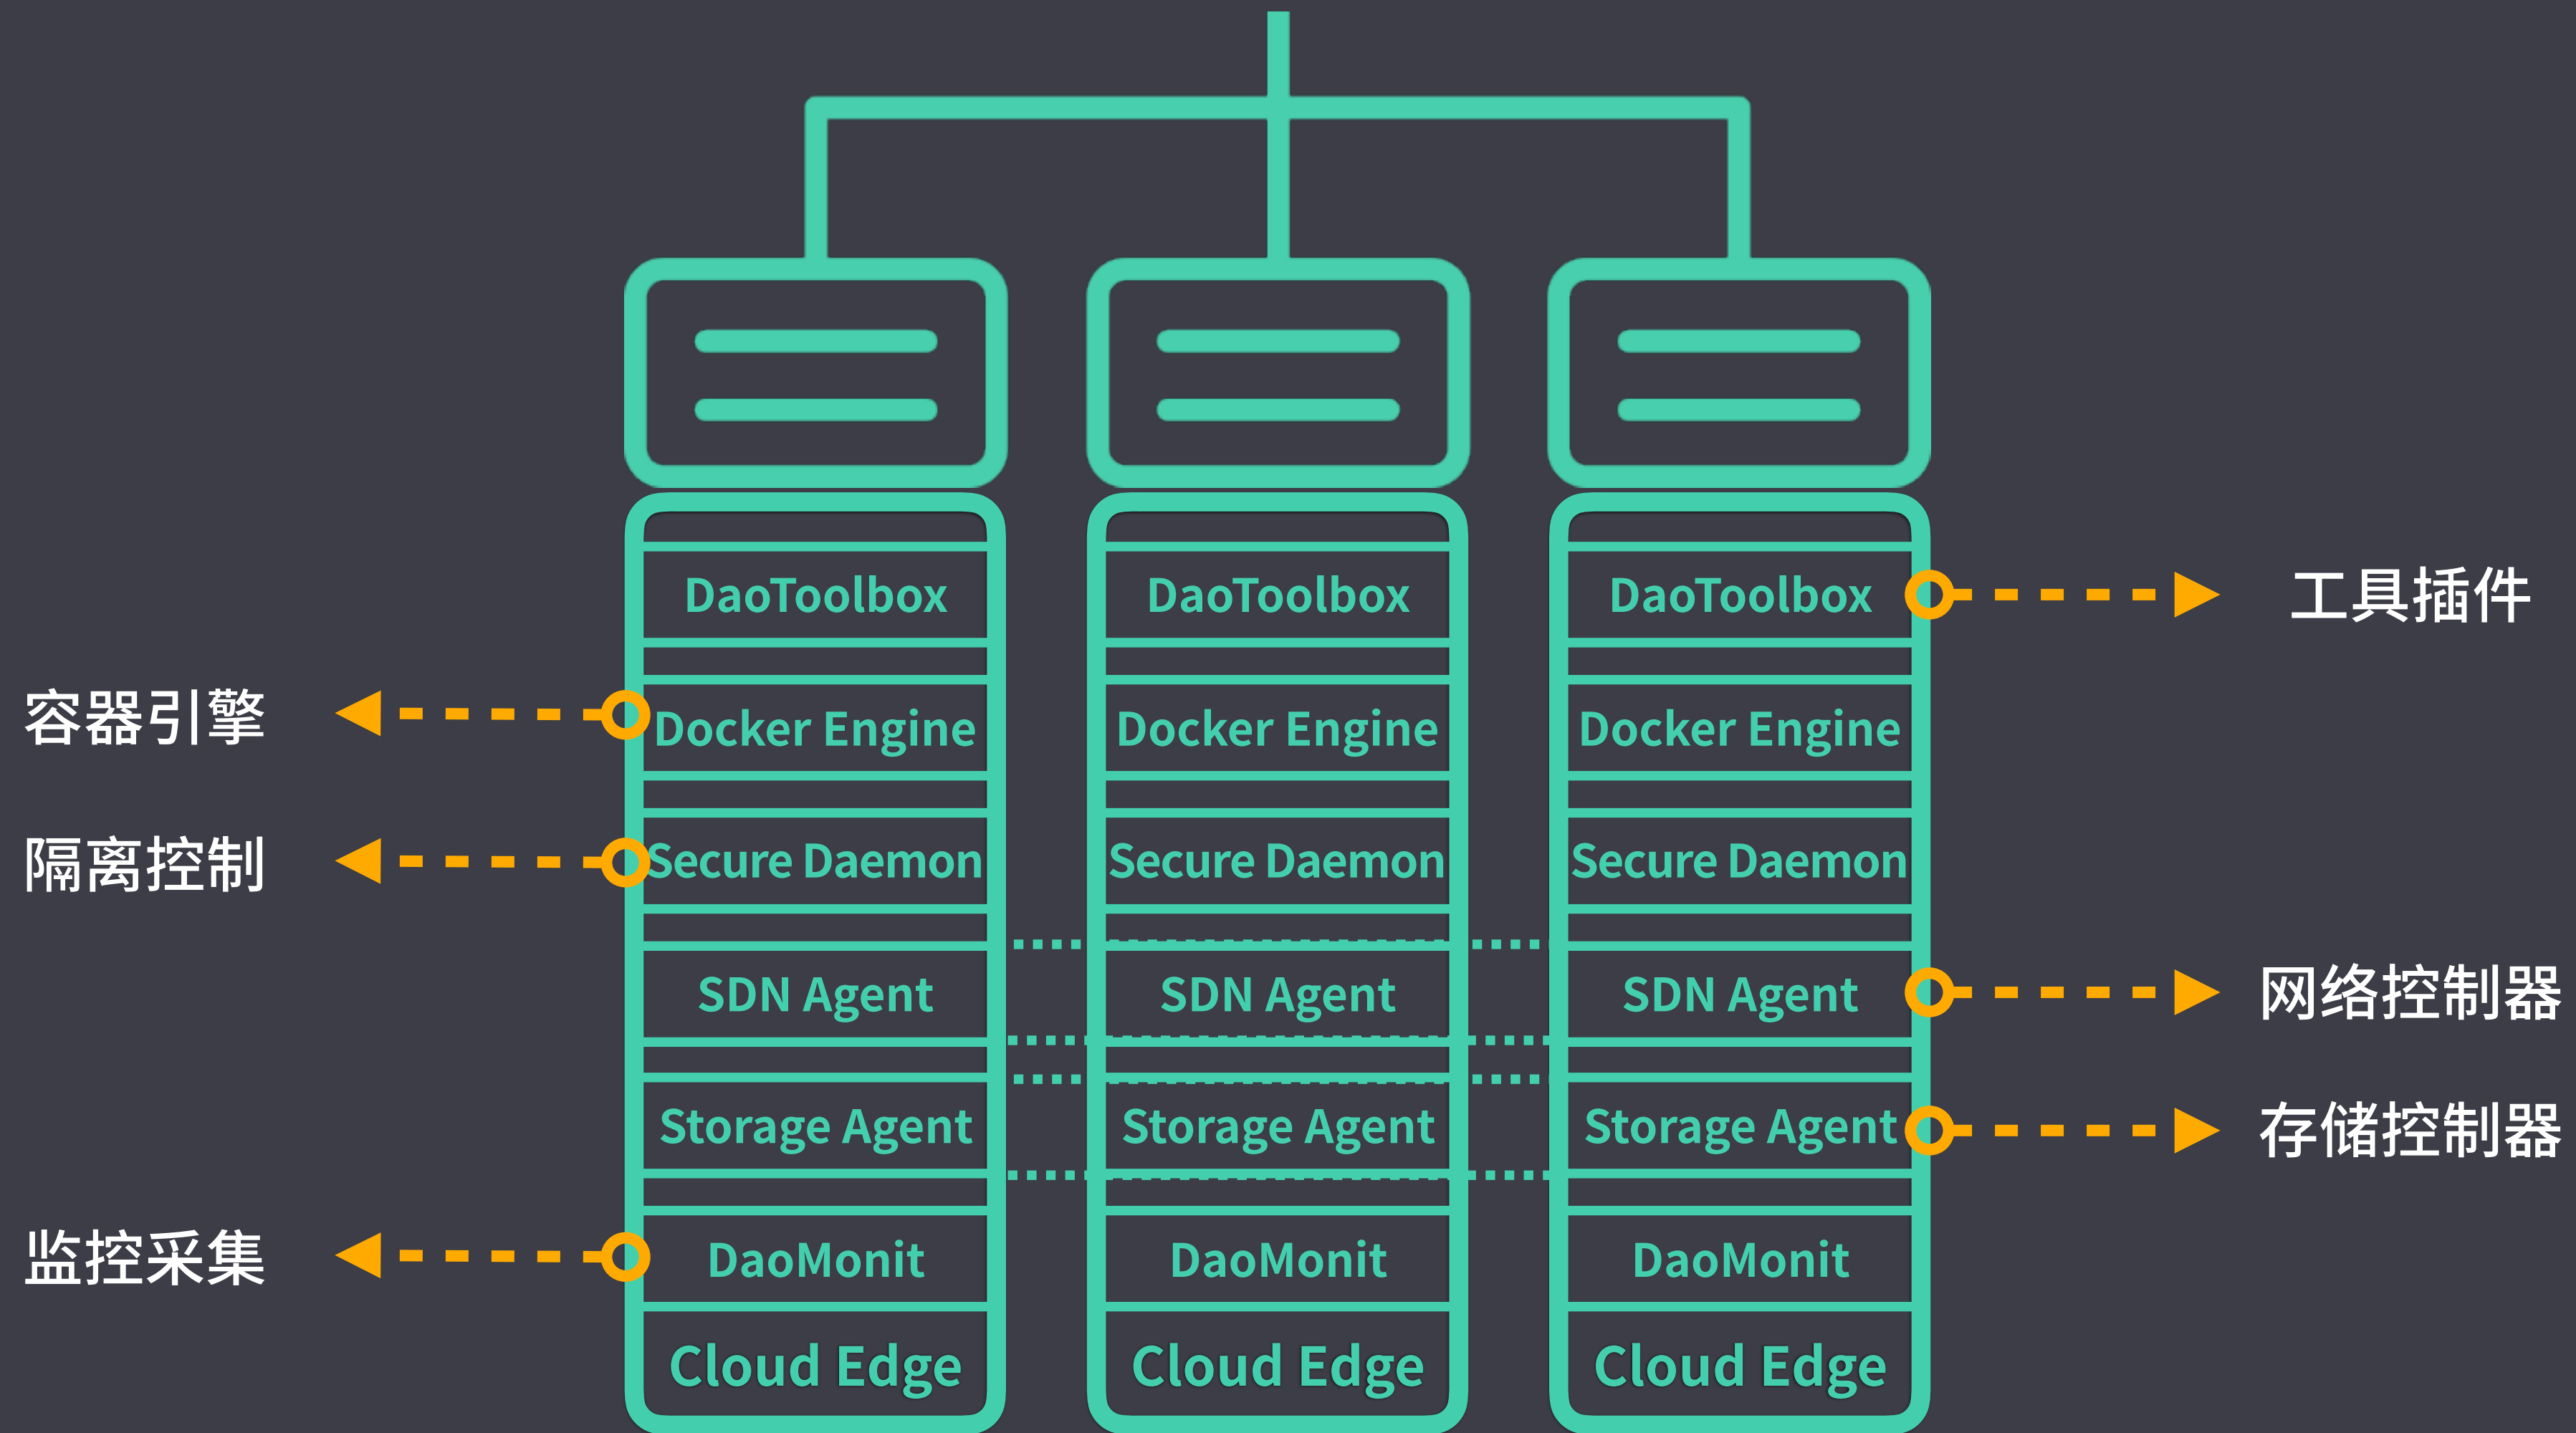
DaoToolbox
DaoToolbox
DaoToolbox
工具插件

容器引擎
Docker Engine
Docker Engine
Docker Engine

隔离控制
Secure Daemon
Secure Daemon
Secure Daemon

SDN Agent
SDN Agent
SDN Agent
网络控制器

Storage Agent
Storage Agent
Storage Agent
存储控制器

监控采集
DaoMonit
DaoMonit
DaoMonit

Cloud Edge
Cloud Edge
Cloud Edge